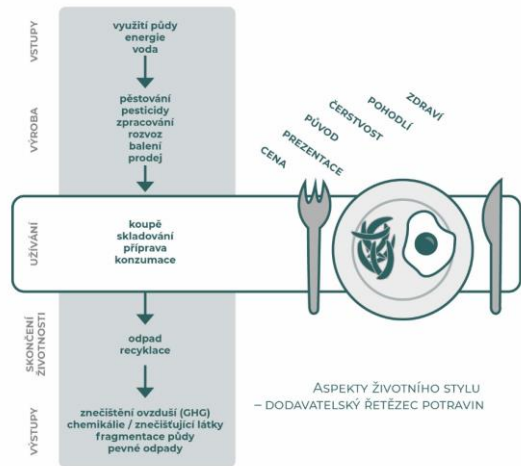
VSTUPY

využití půdy
energie
voda

VÝROBA

pěstování
pesticidy
zpracování
rozvoz
balení
prodej

CENA
PREZENTACE
PŮVOD
ČERSTVOST
POHODLÍ
ZDRAVÍ

UŽÍVÁNÍ

koupě
skladování
příprava
konzumace

SKONČENÍ ŽIVOTNOSTI

odpad
recyklace

VÝSTUPY

znečištění ovzduší (GHG)
chemikálie / znečišťující látky
fragmentace půdy
pevné odpady

ASPEKTY ŽIVOTNÍHO STYLU
– DODAVATELSKÝ ŘETĚZEC POTRAVIN